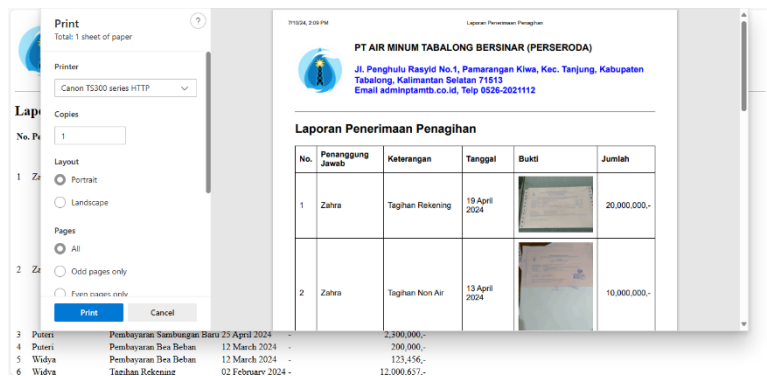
Print
Total: 1 sheet of paper

Printer
Canon TS300 series HTTP

Copies
1

Layout
Portrait
Landscape

Pages
All
Odd pages only
Even pages only

Print
Cancel

7/10/24, 2:09 PM
Laporan Penerimaan Penagihan

PT AIR MINUM TABALONG BERSINAR (PERSERODA)

Jl. Penghulu Rasyid No.1, Pamarangan Kiwa, Kec. Tanjung, Kabupaten Tabalong, Kalimantan Selatan 71513
Email adminptamtb.co.id, Telp 0526-2021112

Laporan Penerimaan Penagihan

| No. | Penanggung Jawab | Keterangan | Tanggal | Bukti | Jumlah |
|---|---|---|---|---|---|
| 1 | Zahra | Tagihan Rekening | 19 April 2024 | | 20,000,000,- |
| 2 | Zahra | Tagihan Non Air | 13 April 2024 | | 10,000,000,- |

Lapor
No. Pe
1 Za
2 Za

| 3 | Puteri | Pembayaran Sambungan Baru | 25 April 2024 | - | 2,300,000,- |
|---|---|---|---|---|---|
| 4 | Puteri | Pembayaran Bea Beban | 12 March 2024 | - | 200,000,- |
| 5 | Widya | Pembayaran Bea Beban | 12 March 2024 | - | 123,456,- |
| 6 | Widya | Tagihan Rekening | 02 February 2024 | - | 12,000,657,- |